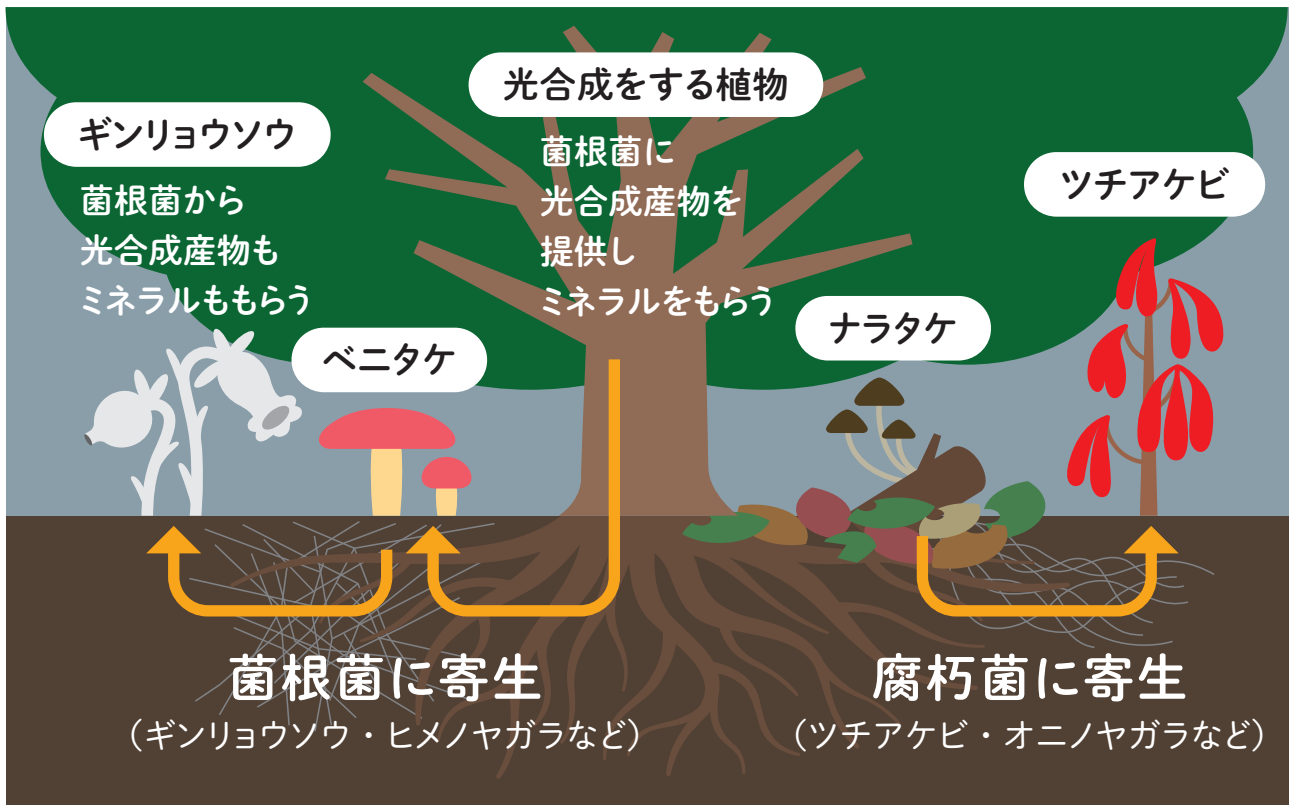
光合成をする植物

菌根菌に
光合成産物を
提供し
ミネラルをもらう

ギンリョウソウ

菌根菌から
光合成産物も
ミネラルももらう

ベニタケ

ナラタケ

ツチアケビ

菌根菌に寄生
（ギンリョウソウ・ヒメノヤガラなど）

腐朽菌に寄生
（ツチアケビ・オニノヤガラなど）